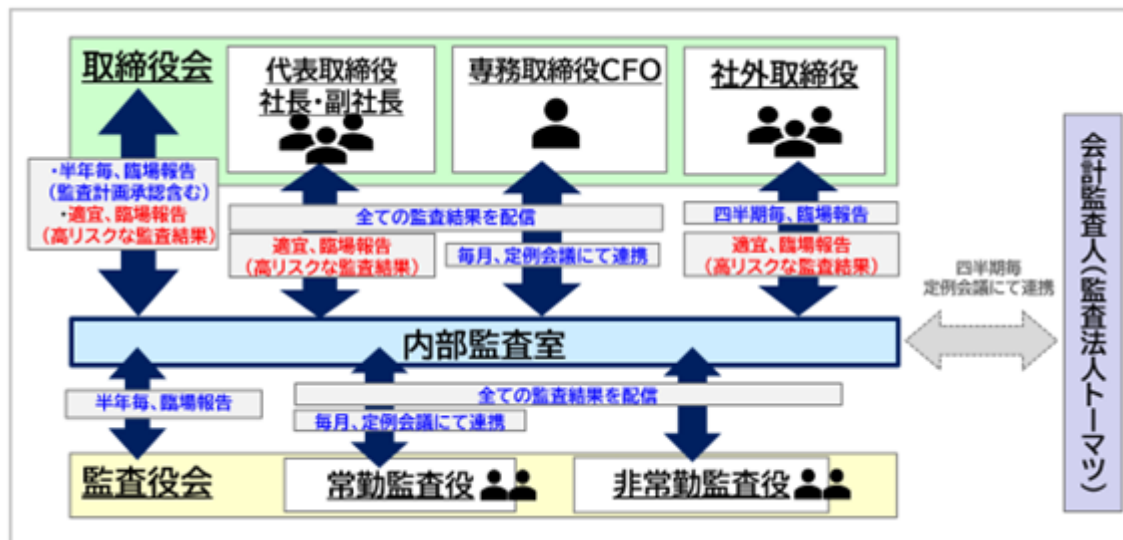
取締役会

代表取締役
社長・副社長

専務取締役CFO

社外取締役

会計監査人(監査法人トーマツ)

・半年毎、臨場報告
(監査計画承認含む)
・適宜、臨場報告
(高リスクな監査結果)

全ての監査結果を配信

適宜、臨場報告
(高リスクな監査結果)

毎月、定例会議にて連携

四半期毎、臨場報告

適宜、臨場報告
(高リスクな監査結果)

四半期毎
定例会議にて連携

内部監査室

半年毎、臨場報告

全ての監査結果を配信

毎月、定例会議にて連携

監査役会

常勤監査役

非常勤監査役